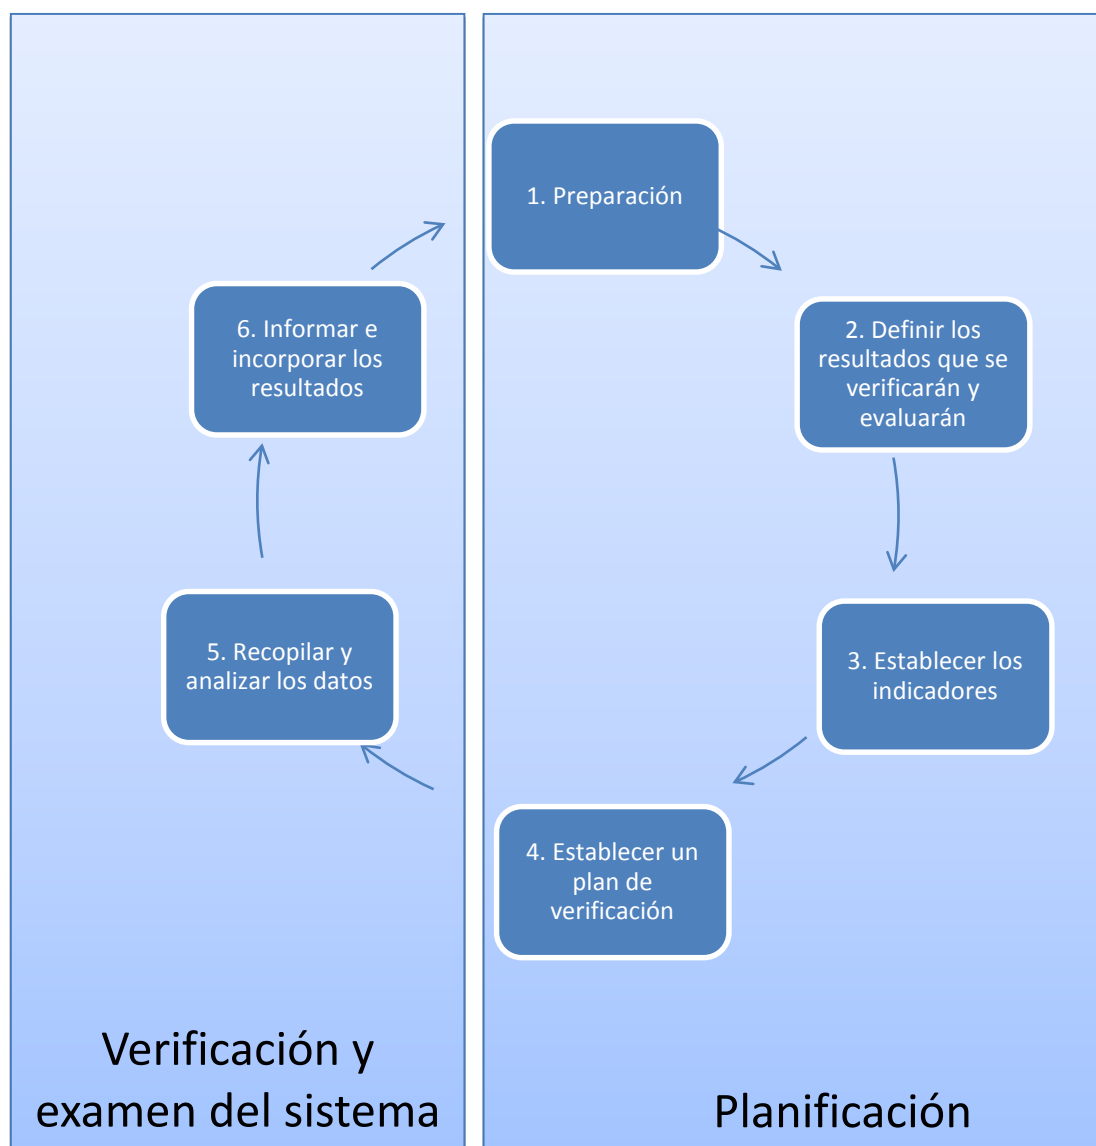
1. Preparación

2. Definir los resultados que se verificarán y evaluarán

3. Establecer los indicadores

4. Establecer un plan de verificación

5. Recopilar y analizar los datos

6. Informar e incorporar los resultados

Verificación y examen del sistema

Planificación